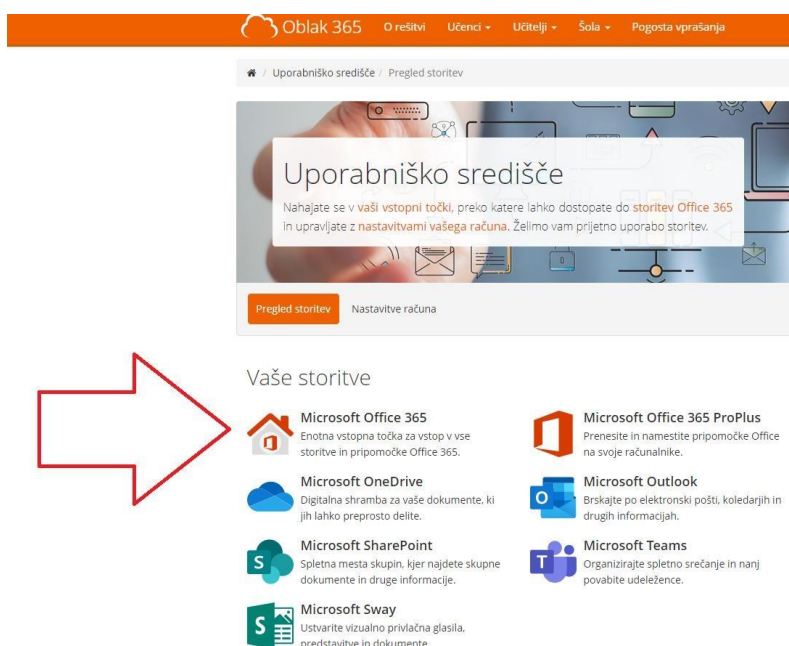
Oblak 365 O rešitvi Učenci ▾ Učitelji ▾ Šola ▾ Pogosta vprašanja

/ Uporabniško središče / Pregled storitev

Uporabniško središče

Nahajate se v vaši vstopni točki, preko katere lahko dostopate do storitev Office 365 in upravljate z nastavitvami vašega računa. Želimo vam prijetno uporabo storitev.

Pregled storitev Nastavitve računa

Vaše storitve

Microsoft Office 365
Enotna vstopna točka za vstop v vse storitve in pripomočke Office 365.

Microsoft Office 365 ProPlus
Prenesite in namestite pripomočke Office na svoje računalnike.

Microsoft OneDrive
Digitalna shramba za vaše dokumente, ki jih lahko preprosto delite.

Microsoft Outlook
Brskajte po elektronski pošti, koledarjih in drugih informacijah.

Microsoft SharePoint
Spletna mesta skupin, kjer najdete skupne dokumente in druge informacije.

Microsoft Teams
Organizirajte spletno srečanje in nanj povabite udeležence.

Microsoft Sway
Ustvarite vizualno privlačna glasila, predstavitve in dokumente.